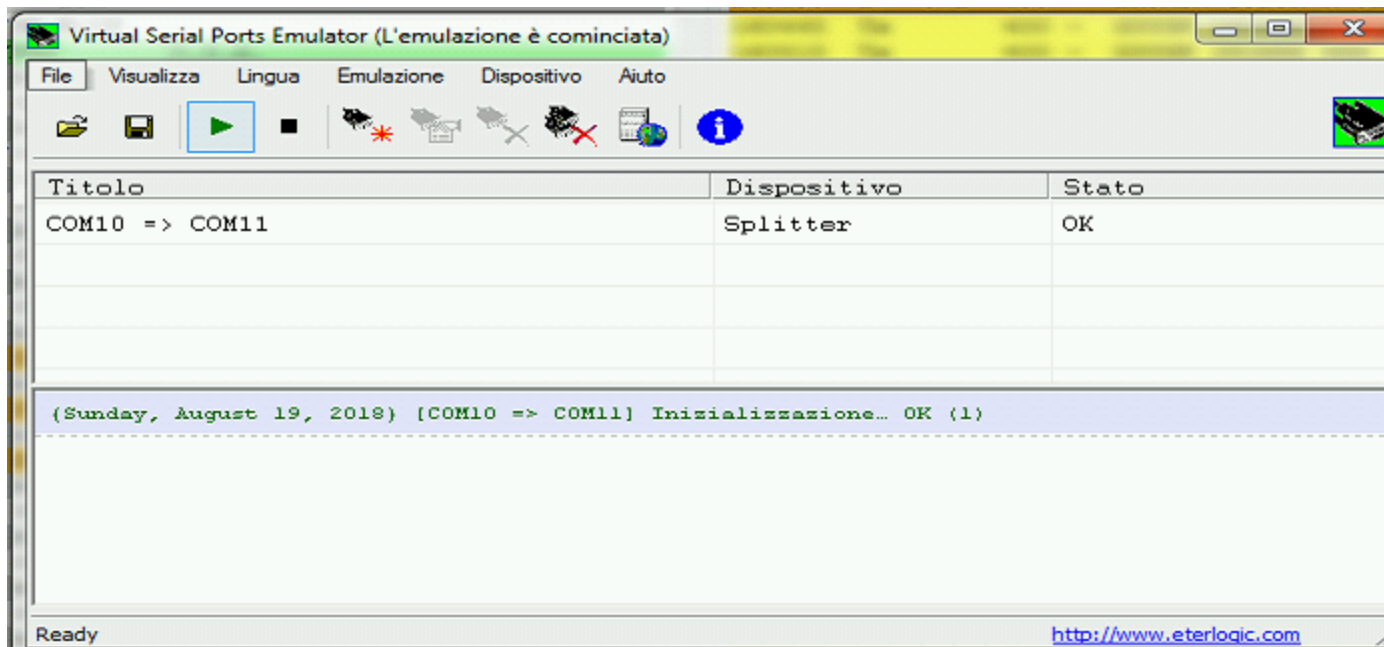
Virtual Serial Ports Emulator (L'emulazione è cominciata)

File Visualizza Lingua Emulazione Dispositivo Aiuto

| Titolo | Dispositivo | Stato |
|---|---|---|
| COM10 => COM11 | Splitter | OK |

(Sunday, August 19, 2018) [COM10 => COM11] Inizializzazione… OK (1)

Ready

http://www.eterlogic.com